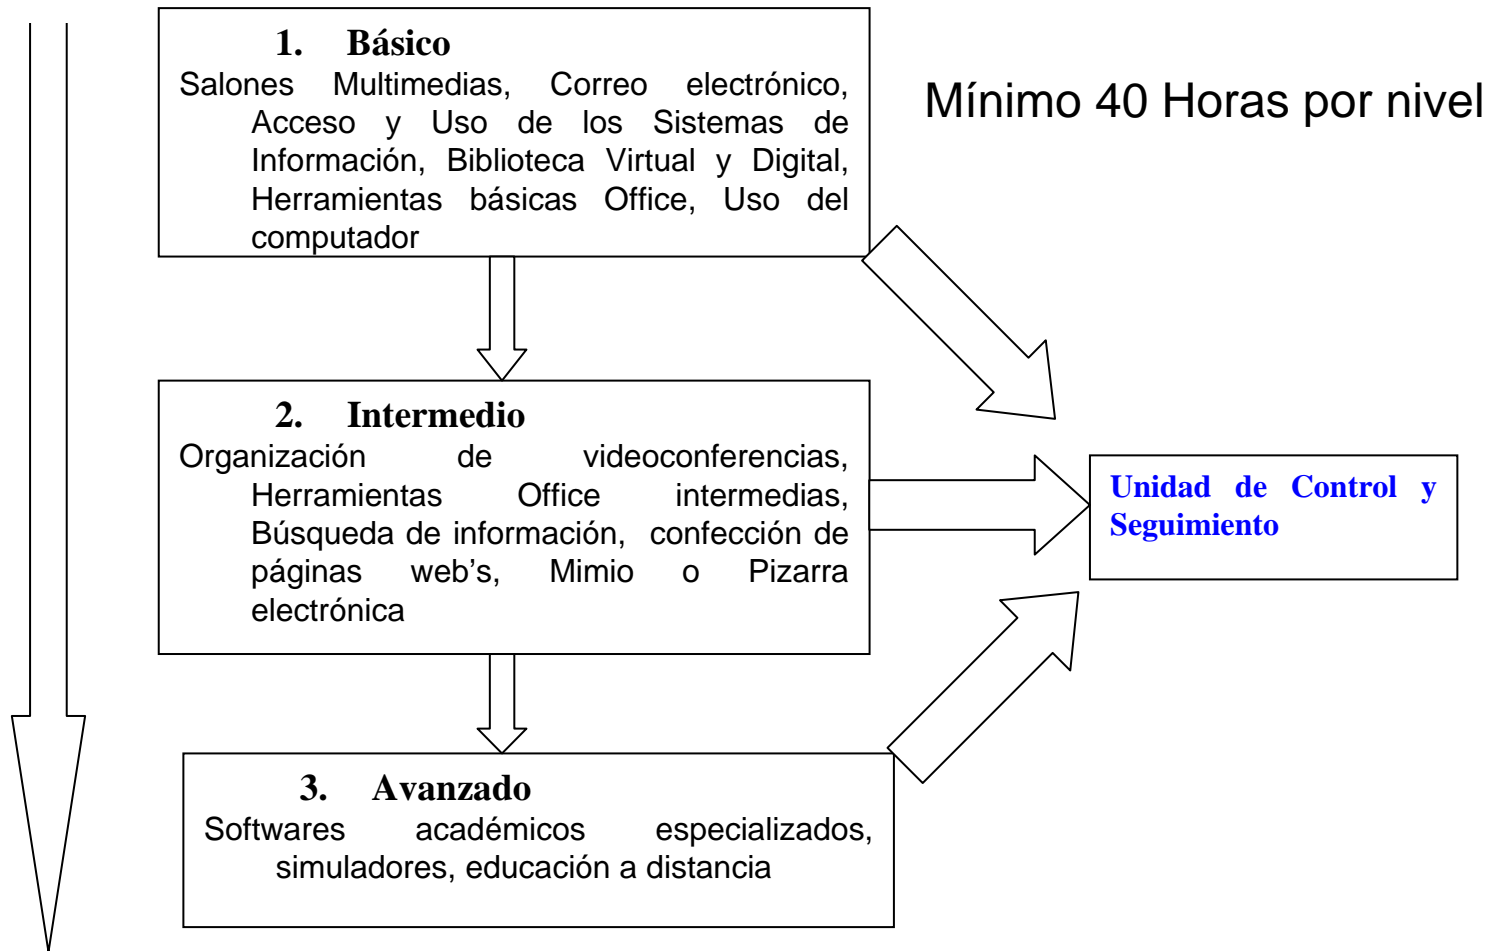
1. Básico
Salones Multimedias, Correo electrónico, Acceso y Uso de los Sistemas de Información, Biblioteca Virtual y Digital, Herramientas básicas Office, Uso del computador

Mínimo 40 Horas por nivel

2. Intermedio
Organización de videoconferencias, Herramientas Office intermedias, Búsqueda de información, confección de páginas web's, Mimio o Pizarra electrónica

Unidad de Control y Seguimiento

3. Avanzado
Softwares académicos especializados, simuladores, educación a distancia